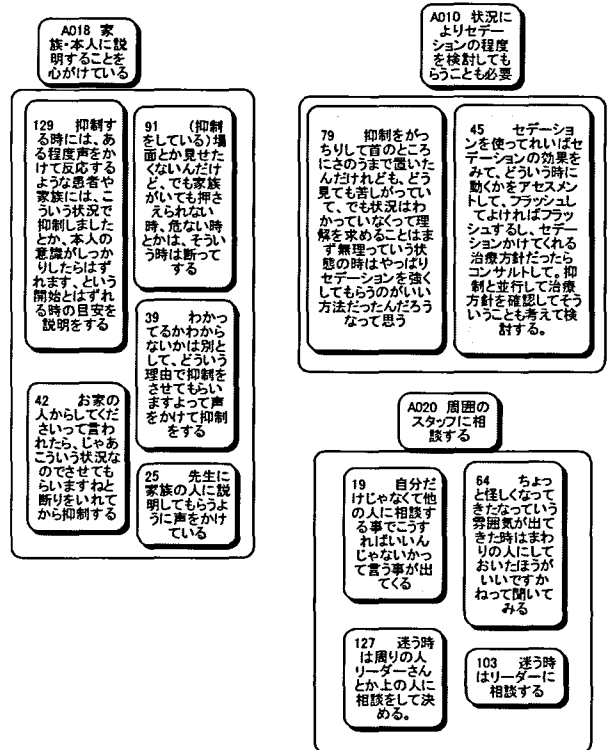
A018 家族・本人に説明することを心がけている

129 抑制する時には、ある程度声をかけて反応するような患者や家族には、こういう状況で抑制しましたとか、本人の意識がしっかりしたらはずれます、という開始とはずれる時の目安を説明をする

91 (抑制をしている)場面とか見せたくないんだけど、でも家族がいても押さえられない時、危ない時とかは、そういう時は断ってする

39 わかってるかわからないかは別として、どういう理由で抑制をさせてもらいますよって声をかけて抑制をする

42 お家の人からしてくださいって言われたら、じゃあこういう状況なのでさせてもらいますねと断りをいれてから抑制する

25 先生に家族の人に説明してもらうように声をかけている

A010 状況によりセデーションの程度を検討してもらうことも必要

79 抑制をがっちりして首のところにさのうまで置いたんだけれども、どう見ても苦しがっていて、でも状況はわかっていなくって理解を求めることはまず無理っていう状態の時はやっぱりセデーションを強くしてもらうのがいい方法だったんだろうなって思う

45 セデーションを使ってれいばセデーションの効果をみて、どういう時に動くかをアセスメントして、フラッシュしてよければフラッシュするし、セデーションかけてくれる治療方針だったらコンサルトして。抑制と並行して治療方針を確認してそういうことも考えて検討する。

A020 周囲のスタッフに相談する

19 自分だけじゃなくて他の人に相談する事でこうすればいいんじゃないかって言う事が出てくる

64 ちょっと怪しくなってきたなっていう雰囲気が出てきた時はまわりの人にしておいたほうがいいですかねって聞いてみる

127 迷う時は周りの人リーダーさんとか上の人に相談をして決める。

103 迷う時はリーダーに相談する